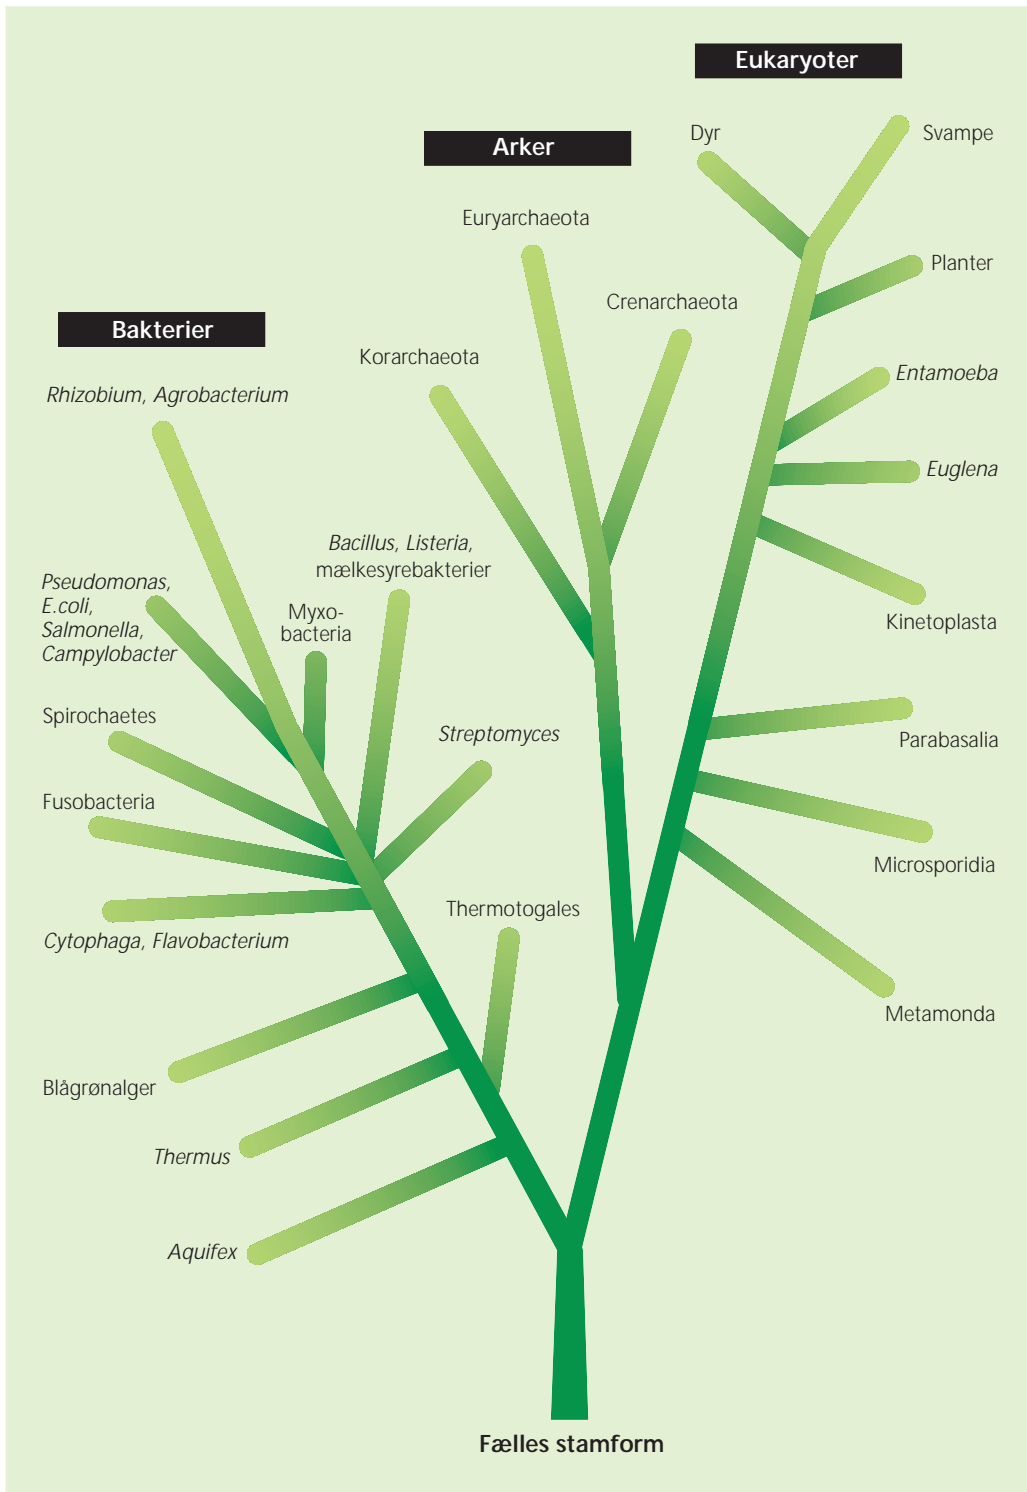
Eukaryoter

Arker

Dyr

Svampe

Euryarchaeota

Planter

Crenarchaeota

Bakterier

Korarchaeota

Entamoeba

Rhizobium, Agrobacterium

Euglena

Bacillus, Listeria, mælkesyrebakterier

Pseudomonas, E.coli, Salmonella, Campylobacter

Myxobacteria

Kinetoplasta

Spirochaetes

Streptomyces

Parabasalia

Fusobacteria

Microsporidia

Thermotogales

Cytophaga, Flavobacterium

Metamonda

Blågrønalger

Thermus

Aquifex

Fælles stamform